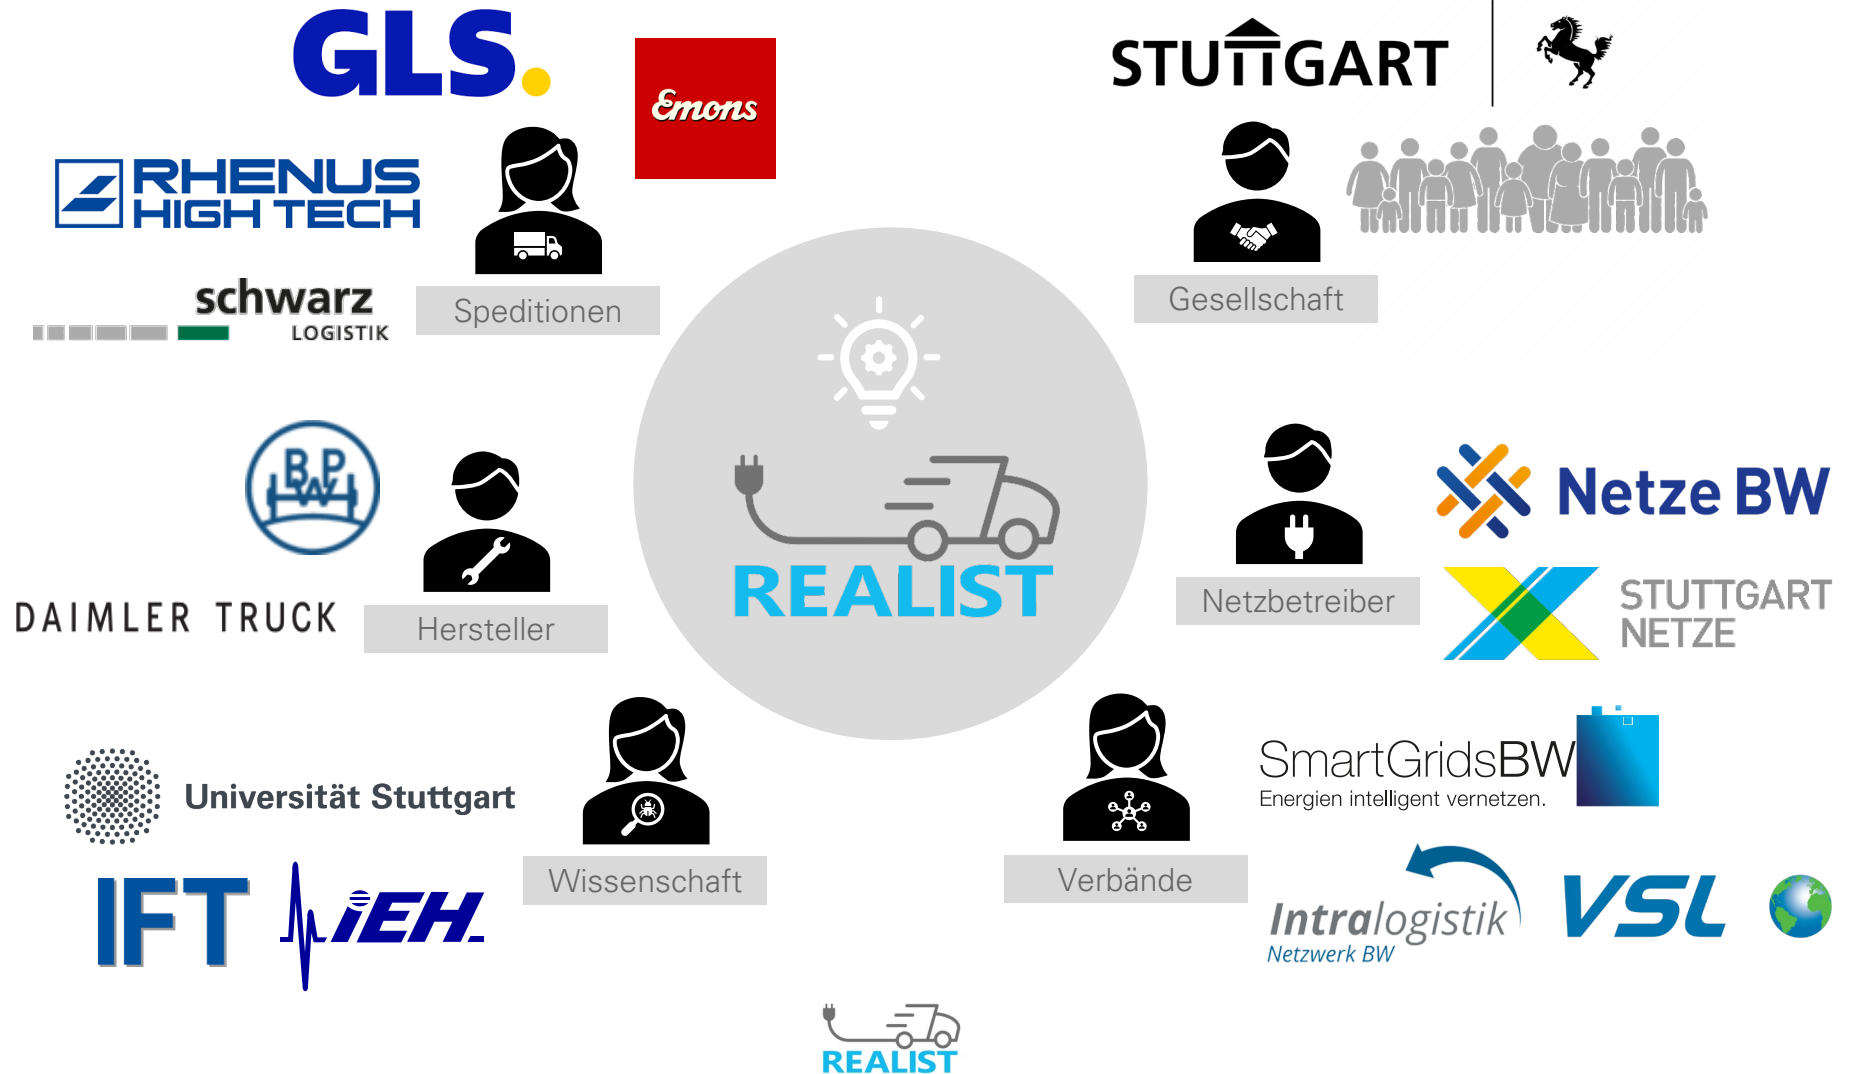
GLS.

Emons

STUTTGART

RHENUS HIGH TECH

schwarz LOGISTIK

Speditionen

Gesellschaft

BPW

DAIMLER TRUCK

Hersteller

REALIST

Netzbetreiber

Netze BW

STUTTGART NETZE

Universität Stuttgart

IFT

iEH

Wissenschaft

Verbände

SmartGridsBW
Energien intelligent vernetzen.

Intralogistik
Netzwerk BW

VSL

REALIST